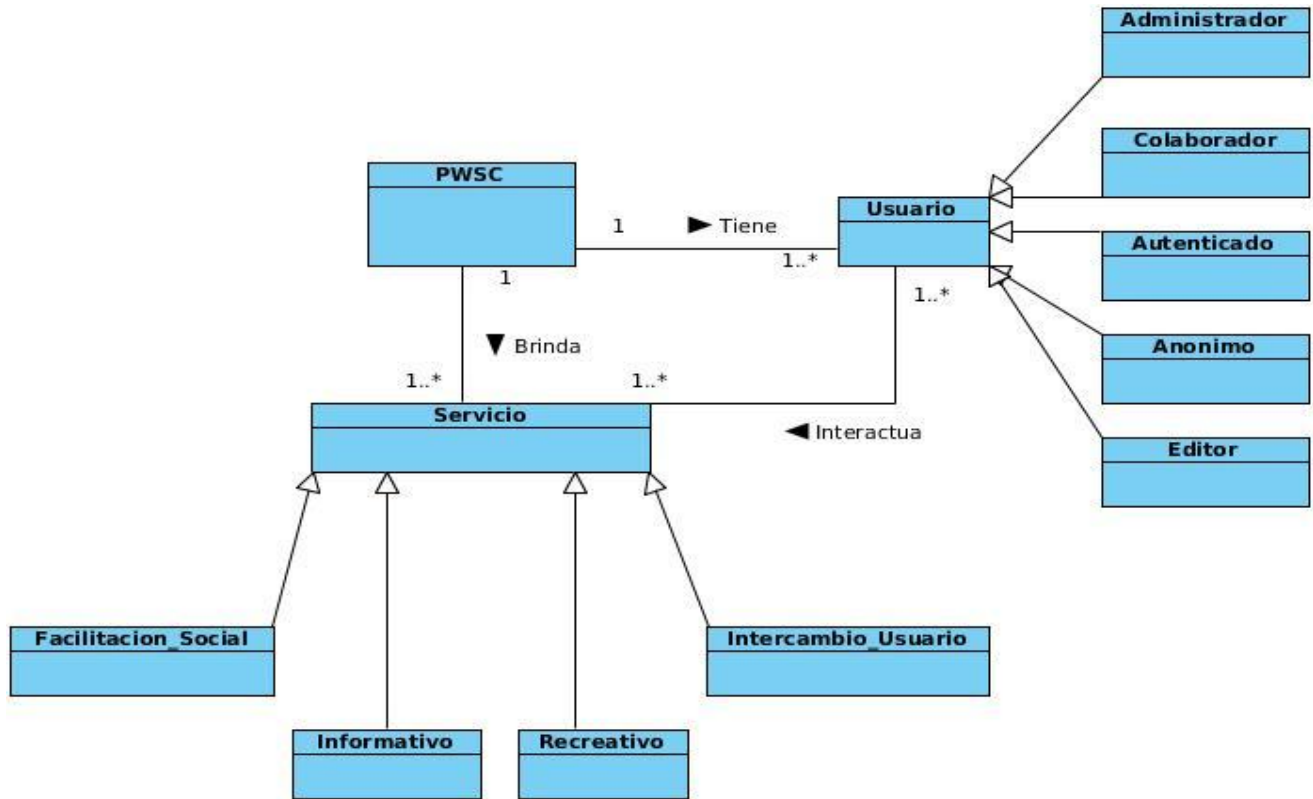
Administrador

Colaborador

PWSC

1

Tiene

Usuario

1..*

Autenticado

1

1..*

Brinda

Anonimo

1..*

1..*

Servicio

Interactua

Editor

Facilitacion_Social

Intercambio_Usuario

Informativo

Recreativo